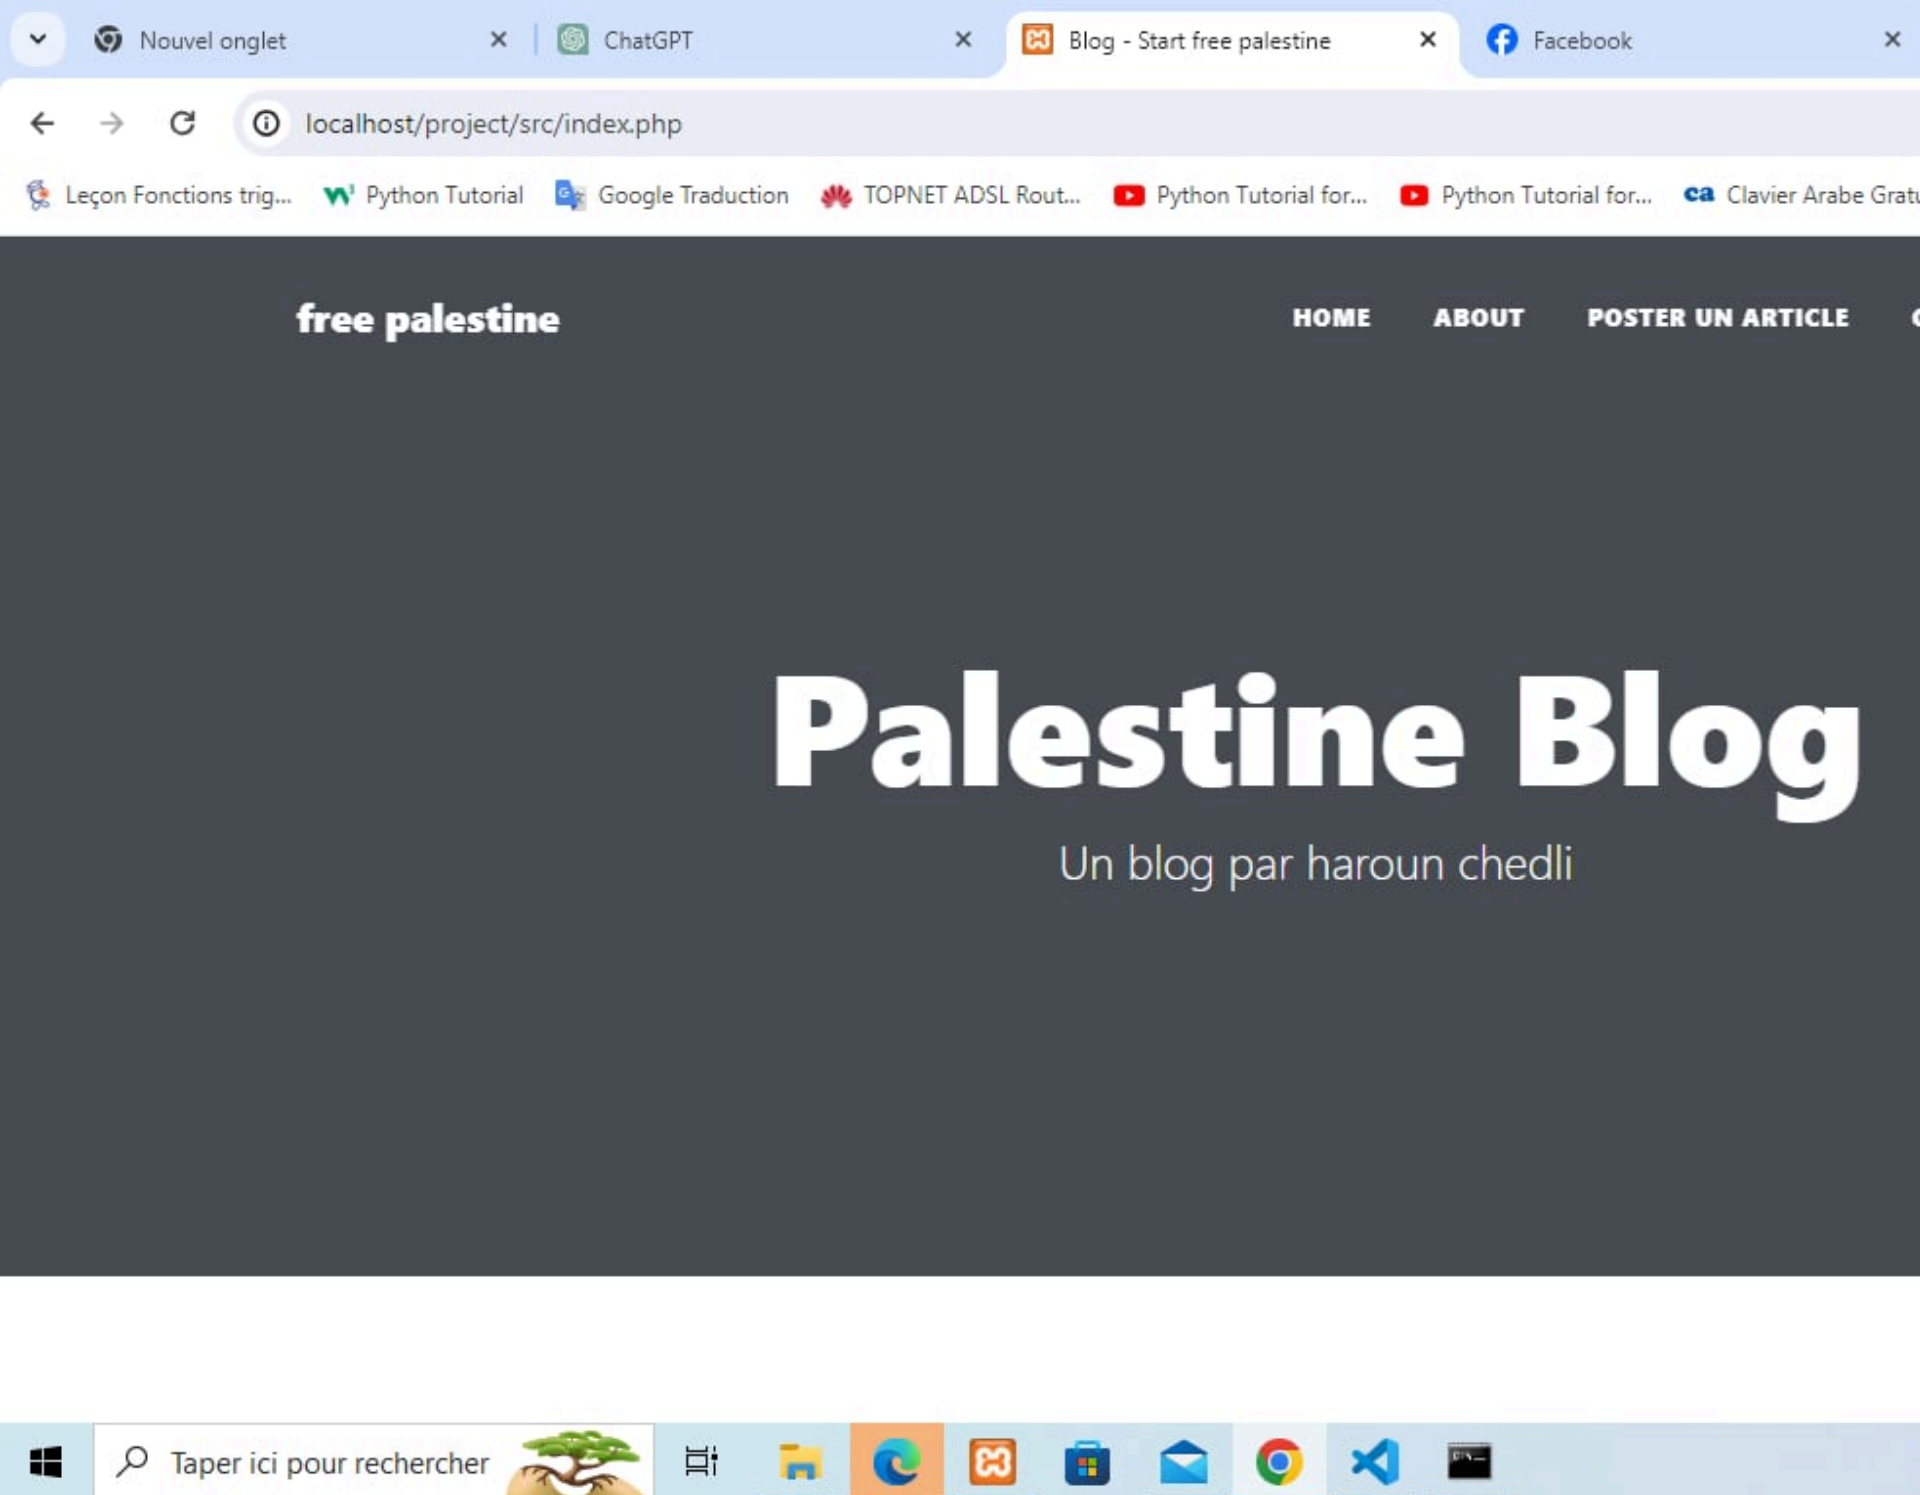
Nouvel onglet ×
ChatGPT ×
Blog - Start free palestine ×
Facebook ×

localhost/project/src/index.php

Leçon Fonctions trig... Python Tutorial Google Traduction TOPNET ADSL Rout... Python Tutorial for... Python Tutorial for... Clavier Arabe Grat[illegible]

free palestine

HOME ABOUT POSTER UN ARTICLE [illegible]

Palestine Blog

Un blog par haroun chedli

Taper ici pour rechercher